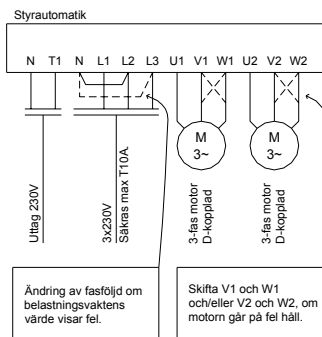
Styrautomatik

N T1 N L1 L2 L3 U1 V1 W1 U2 V2 W2

M
3~

M
3~

Uttag 230V

3x230V
Säkras max T10A

3-fas motor
D-kopplad

3-fas motor
D-kopplad

Ändring av fasföljd om belastningsvaktens värde visar fel.

Skifta V1 och W1 och/eller V2 och W2, om motorn går på fel håll.